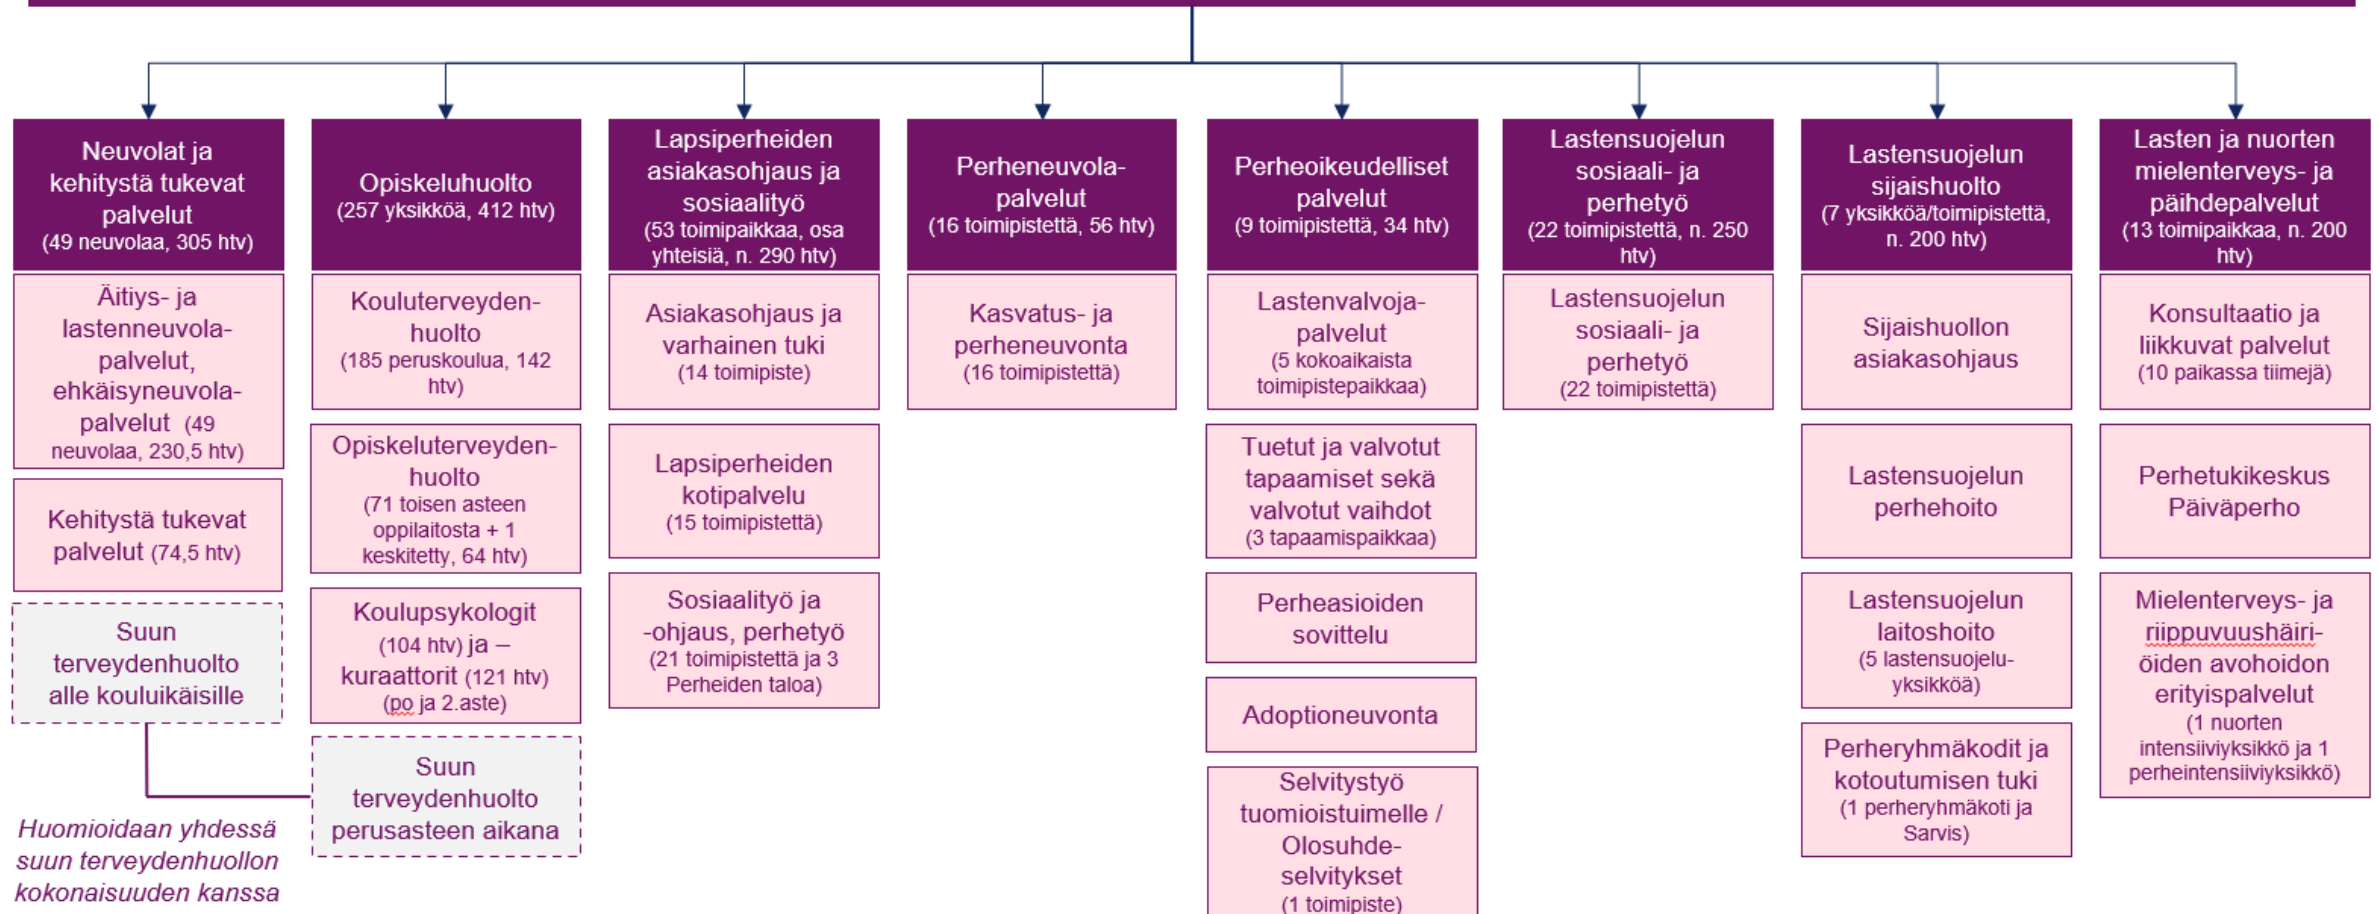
Neuvolat ja kehitystä tukevat palvelut (49 neuvolaa, 305 htv)

Äitiys- ja lastenneuvolapalvelut, ehkäisyneuvolapalvelut (49 neuvolaa, 230,5 htv)

Kehitystä tukevat palvelut (74,5 htv)

Suun terveydenhuolto alle kouluikäisille

Huomioidaan yhdessä suun terveydenhuollon kokonaisuuden kanssa

Opiskeluhuolto (257 yksikköä, 412 htv)

Kouluterveydenhuolto (185 peruskoulua, 142 htv)

Opiskeluterveydenhuolto (71 toisen asteen oppilaitosta + 1 keskitetty, 64 htv)

Koulupsykologit (104 htv) ja –kuraattorit (121 htv) (po ja 2.aste)

Suun terveydenhuolto perusasteen aikana

Lapsiperheiden asiakasohjaus ja sosiaalityö (53 toimipaikkaa, osa yhteisiä, n. 290 htv)

Asiakasohjaus ja varhainen tuki (14 toimipiste)

Lapsiperheiden kotipalvelu (15 toimipistettä)

Sosiaalityö ja -ohjaus, perhetyö (21 toimipistettä ja 3 Perheiden taloa)

Perheneuvolapalvelut (16 toimipistettä, 56 htv)

Kasvatus- ja perheneuvonta (16 toimipistettä)

Perheoikeudelliset palvelut (9 toimipistettä, 34 htv)

Lastenvalvojapalvelut (5 kokoaikaista toimipistepaikkaa)

Tuetut ja valvotut tapaamiset sekä valvotut vaihdot (3 tapaamispaikkaa)

Perheasioiden sovittelu

Adoptioneuvonta

Selvitystyö tuomioistuimelle / Olosuhdeselvitykset (1 toimipiste)

Lastensuojelun sosiaali- ja perhetyö (22 toimipistettä, n. 250 htv)

Lastensuojelun sosiaali- ja perhetyö (22 toimipistettä)

Lastensuojelun sijaishuolto (7 yksikköä/toimipistettä, n. 200 htv)

Sijaishuollon asiakasohjaus

Lastensuojelun perhehoito

Lastensuojelun laitoshoito (5 lastensuojeluyksikköä)

Perheryhmäkodit ja kotoutumisen tuki (1 perheryhmäkoti ja Sarvis)

Lasten ja nuorten mielenterveys- ja päihdepalvelut (13 toimipaikkaa, n. 200 htv)

Konsultaatio ja liikkuvat palvelut (10 paikassa tiimejä)

Perhetukikeskus Päiväperho

Mielenterveys- ja riippuvuushäiriöiden avohoidon erityispalvelut (1 nuorten intensiiviyksikkö ja 1 perheintensiiviyksikkö)